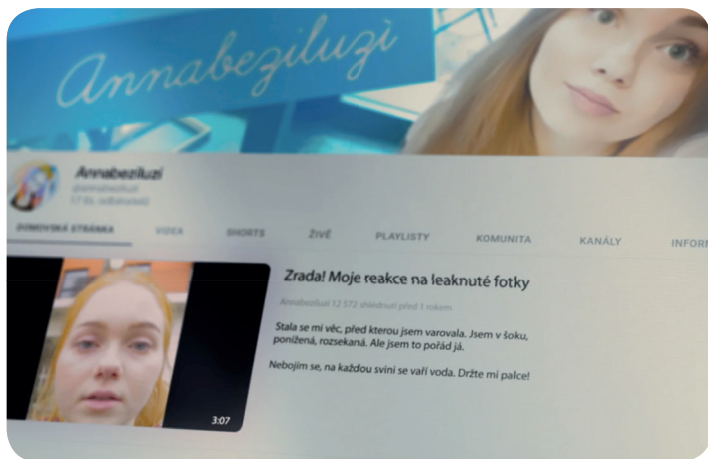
Annabeziluzi

Annabeziluzi
@annabeziluzi
17 tis. odběratelů

DOMOVSKÁ STRÁNKA VIDEA SHORTS ŽIVĚ PLAYLISTY KOMUNITA KANÁLY INFORM

3:07

Zrada! Moje reakce na leaknuté fotky

Annabeziluzi 12 572 shlédnutí před 1 rokem

Stala se mi věc, před kterou jsem varovala. Jsem v šoku, ponížená, rozsekaná. Ale jsem to pořád já.

Nebojím se, na každou svini se vaří voda. Držte mi palce!